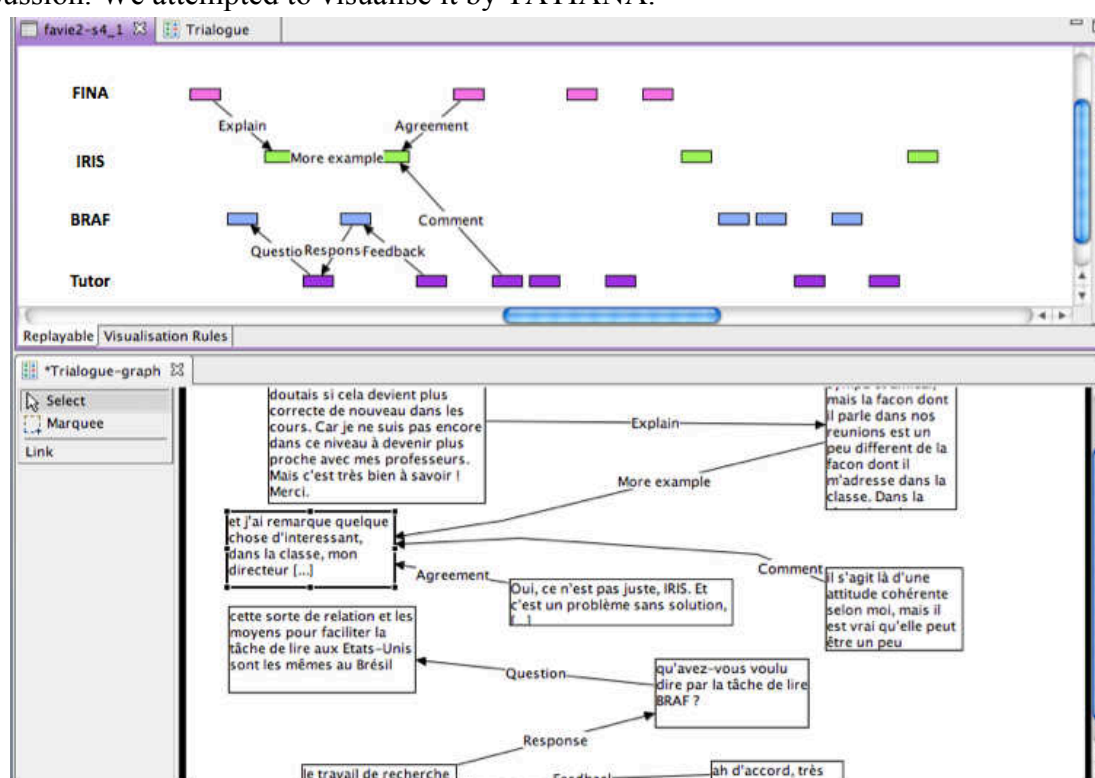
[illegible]ussion. We attempted to visualise it by TATIANA.

favie2-s4_1 Trialogue

FINA

IRIS

BRAF

Tutor

Explain

Agreement

More example

Comment

Questio Respons Feedback

Replayable Visualisation Rules

*Trialogue-graph

Select
Marquee
Link

doutais si cela devient plus correcte de nouveau dans les cours. Car je ne suis pas encore dans ce niveau à devenir plus proche avec mes professeurs. Mais c'est très bien à savoir ! Merci.

Explain

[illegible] mais la facon dont il parle dans nos reunions est un peu different de la facon dont il m'adresse dans la classe. Dans la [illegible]

More example

et j'ai remarque quelque chose d'interessant, dans la classe, mon directeur [...]

Comment

Agreement

Oui, ce n'est pas juste, IRIS. Et c'est un problème sans solution, [...]

il s'agit là d'une attitude cohérente selon moi, mais il est vrai qu'elle peut être un peu

cette sorte de relation et les moyens pour faciliter la tâche de lire aux Etats-Unis sont les mêmes au Brésil

Question

qu'avez-vous voulu dire par la tâche de lire BRAF ?

Response

le travail de recherche

Feedback

ah d'accord, très